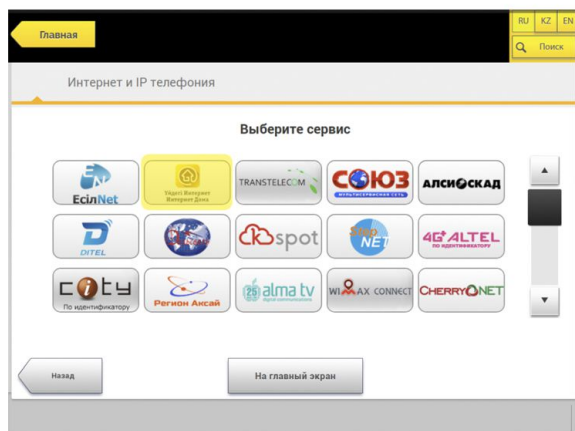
Главная

RU KZ EN

Поиск

Интернет и IP телефония

Выберите сервис

EсілNet

Үйдегі Интернет Интернет Дома

TRANSTELECOM

СОЮЗ
МУЛЬТИСЕРВИСНАЯ СЕТЬ

АЛСИСКАД

DITEL

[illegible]

CKspot

Step NET

4G ALTEL
ПО ИДЕНТИФИКАТОРУ

City
По идентификатору

Регион Аксай

25 alma tv

WiMAX CONNECT

CHERRYNET

Назад

На главный экран